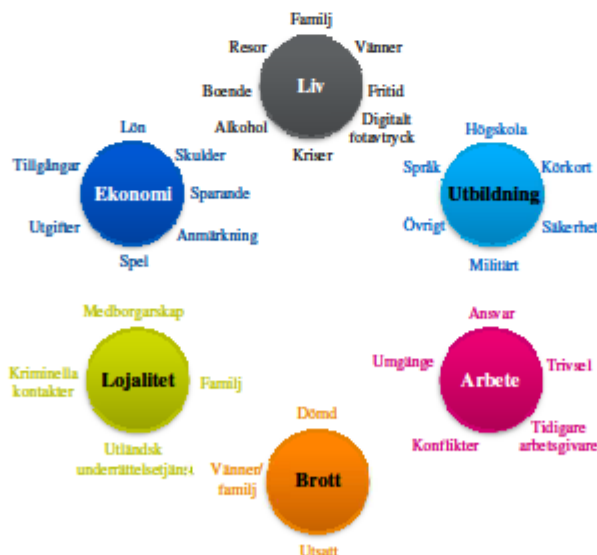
Familj
Resor
Vänner
Liv
Boende
Fritid
Alkohol
Digitalt fotavtryck
Kriser

Lön
Tillgångar
Skulder
Ekonomi
Sparande
Utgifter
Anmärkning
Spel

Högskola
Språk
Körkort
Utbildning
Övrigt
Säkerhet
Militärt

Medborgarskap
Kriminella kontakter
Lojalitet
Familj
Utländsk underrättelsetjänst

Ansvar
Umgänge
Trivsel
Arbete
Tidigare arbetsgivare
Konflikter

Dömd
Vänner/ familj
Brott
Utsatt